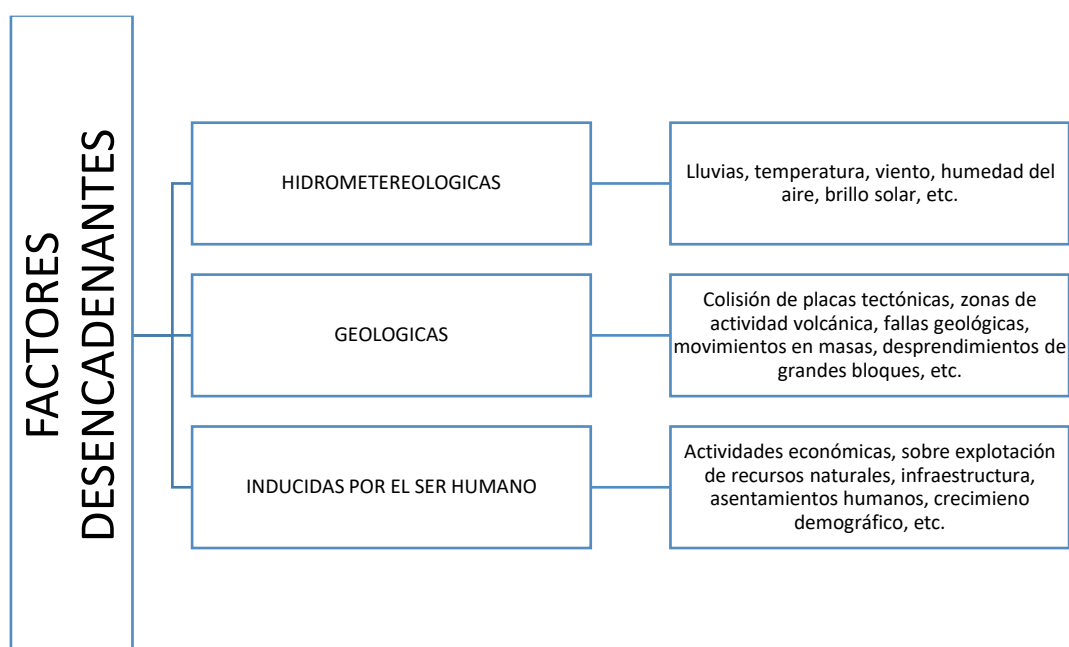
FACTORES DESENCADENANTES

HIDROMETEREOLOGICAS

Lluvias, temperatura, viento, humedad del aire, brillo solar, etc.

GEOLOGICAS

Colisión de placas tectónicas, zonas de actividad volcánica, fallas geológicas, movimientos en masas, desprendimientos de grandes bloques, etc.

INDUCIDAS POR EL SER HUMANO

Actividades económicas, sobre explotación de recursos naturales, infraestructura, asentamientos humanos, crecimieno demográfico, etc.